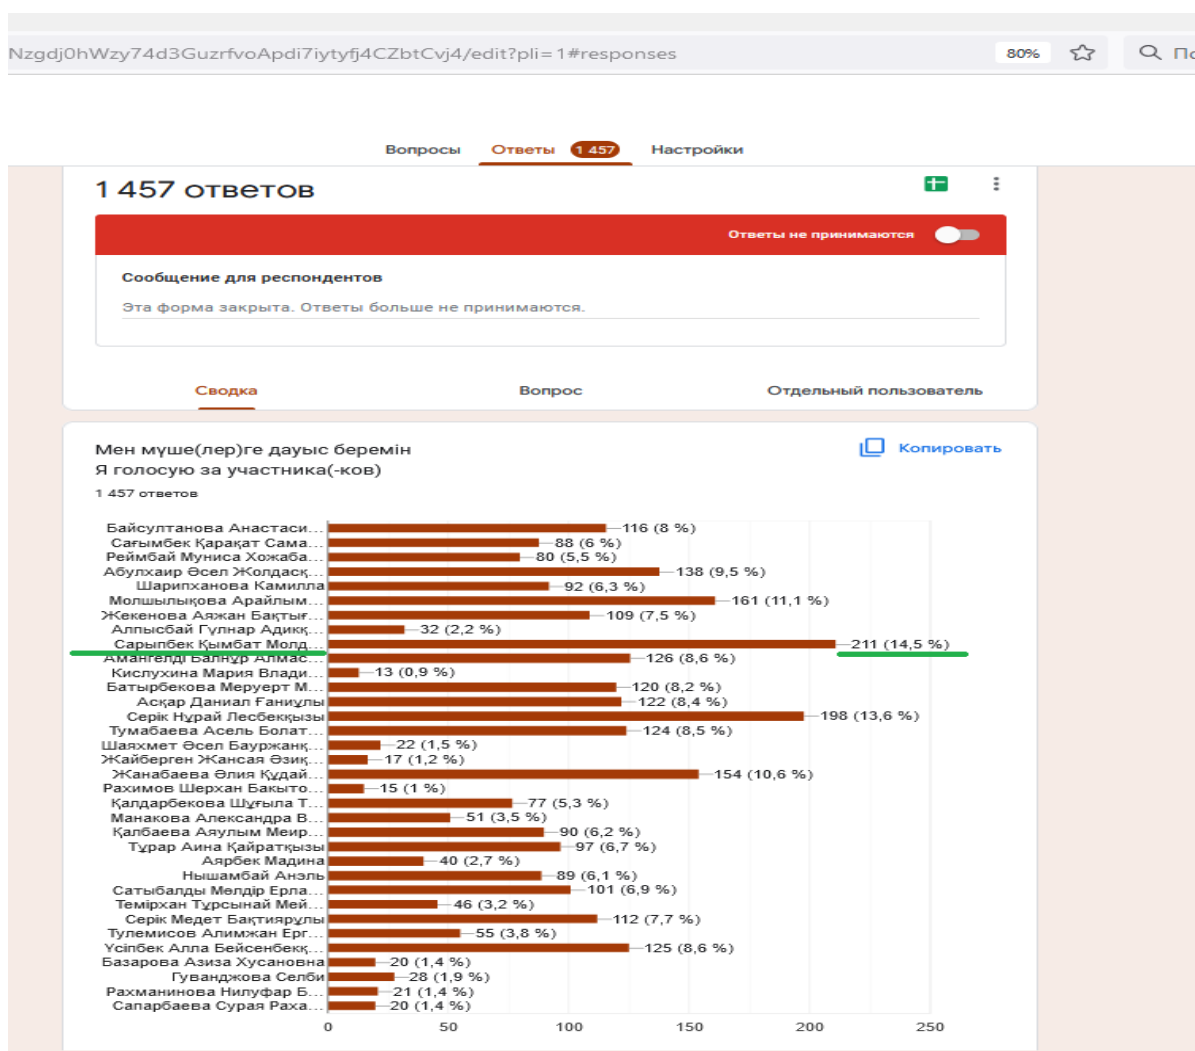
Nzgdj0hWzy74d3GuzrfvoApdi7iytyfj4CZbtCvj4/edit?pli=1#responses
80%
По

Вопросы Ответы 1 457 Настройки

1 457 ответов

Ответы не принимаются

Сообщение для респондентов

Эта форма закрыта. Ответы больше не принимаются.

Сводка Вопрос Отдельный пользователь

Мен мүше(лер)ге дауыс беремін
Я голосую за участника(-ков)
1 457 ответов

Копировать

Байсултанова Анастаси… 116 (8 %)
Сағымбек Қарақат Сама… 88 (6 %)
Реймбай Мұниса Хожаба… 80 (5,5 %)
Абулхаир Әсел Жолдасқ… 138 (9,5 %)
Шарипханова Камилла 92 (6,3 %)
Молшылықова Арайлым… 161 (11,1 %)
Жекенова Аяжан Бақтығ… 109 (7,5 %)
Алпысбай Гүлнар Адикқ… 32 (2,2 %)
Сарыпбек Қымбат Молд… 211 (14,5 %)
Амангелді Балнұр Алмас… 126 (8,6 %)
Кислухина Мария Влади… 13 (0,9 %)
Батырбекова Меруерт М… 120 (8,2 %)
Асқар Даниал Ғаниұлы 122 (8,4 %)
Серік Нұрай Лесбекқызы 198 (13,6 %)
Тумабаева Асель Болат… 124 (8,5 %)
Шаяхмет Әсел Бауржанқ… 22 (1,5 %)
Жайберген Жансая Әзиқ… 17 (1,2 %)
Жанабаева Әлия Құдай… 154 (10,6 %)
Рахимов Шерхан Бакыто… 15 (1 %)
Қалдарбекова Шұғыла Т… 77 (5,3 %)
Манакова Александра В… 51 (3,5 %)
Қалбаева Аяулым Меир… 90 (6,2 %)
Тұрар Аина Қайратқызы 97 (6,7 %)
Аярбек Мадина 40 (2,7 %)
Нышамбай Анэль 89 (6,1 %)
Сатыбалды Мөлдір Ерла… 101 (6,9 %)
Темірхан Тұрсынай Мей… 46 (3,2 %)
Серік Медет Бактиярұлы 112 (7,7 %)
Тулемисов Алимжан Ерг… 55 (3,8 %)
Үсіпбек Алла Бейсенбекқ… 125 (8,6 %)
Базарова Азиза Хусановна 20 (1,4 %)
Гуванджова Селби 28 (1,9 %)
Рахманинова Нилуфар Б… 21 (1,4 %)
Сапарбаева Сурая Раха… 20 (1,4 %)
0 50 100 150 200 250